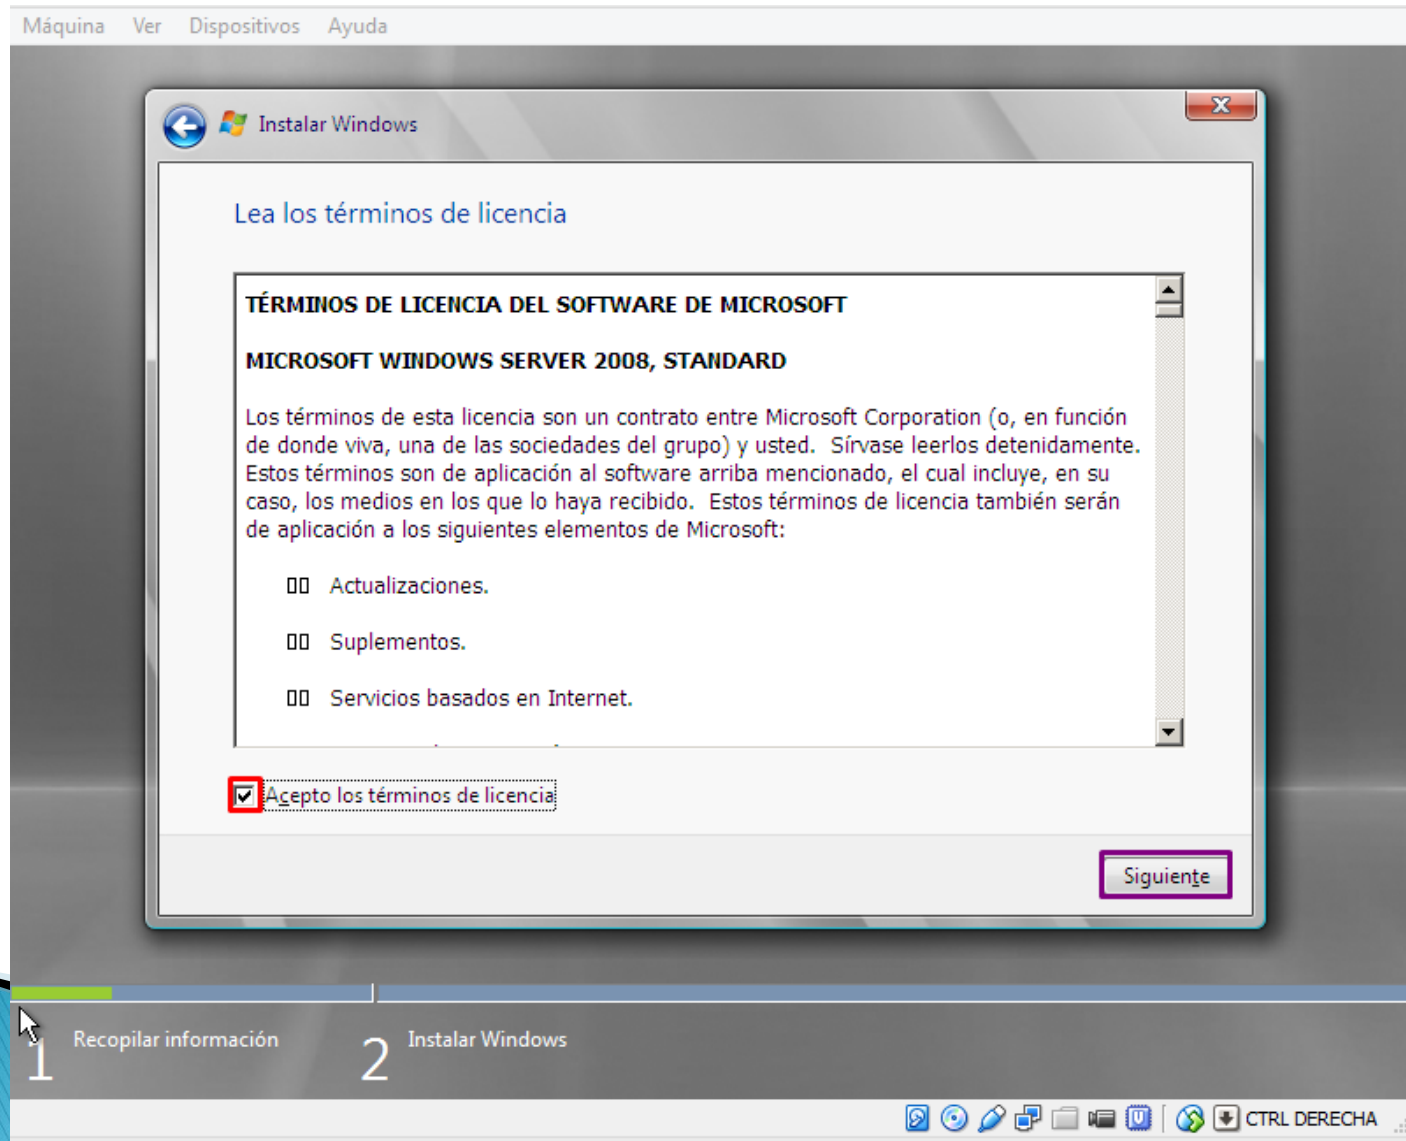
Máquina Ver Dispositivos Ayuda

Instalar Windows

Lea los términos de licencia

TÉRMINOS DE LICENCIA DEL SOFTWARE DE MICROSOFT

MICROSOFT WINDOWS SERVER 2008, STANDARD

Los términos de esta licencia son un contrato entre Microsoft Corporation (o, en función de donde viva, una de las sociedades del grupo) y usted. Sírvase leerlos detenidamente. Estos términos son de aplicación al software arriba mencionado, el cual incluye, en su caso, los medios en los que lo haya recibido. Estos términos de licencia también serán de aplicación a los siguientes elementos de Microsoft:

Actualizaciones.

Suplementos.

Servicios basados en Internet.

Acepto los términos de licencia

Siguiente

1 Recopilar información

2 Instalar Windows

CTRL DERECHA